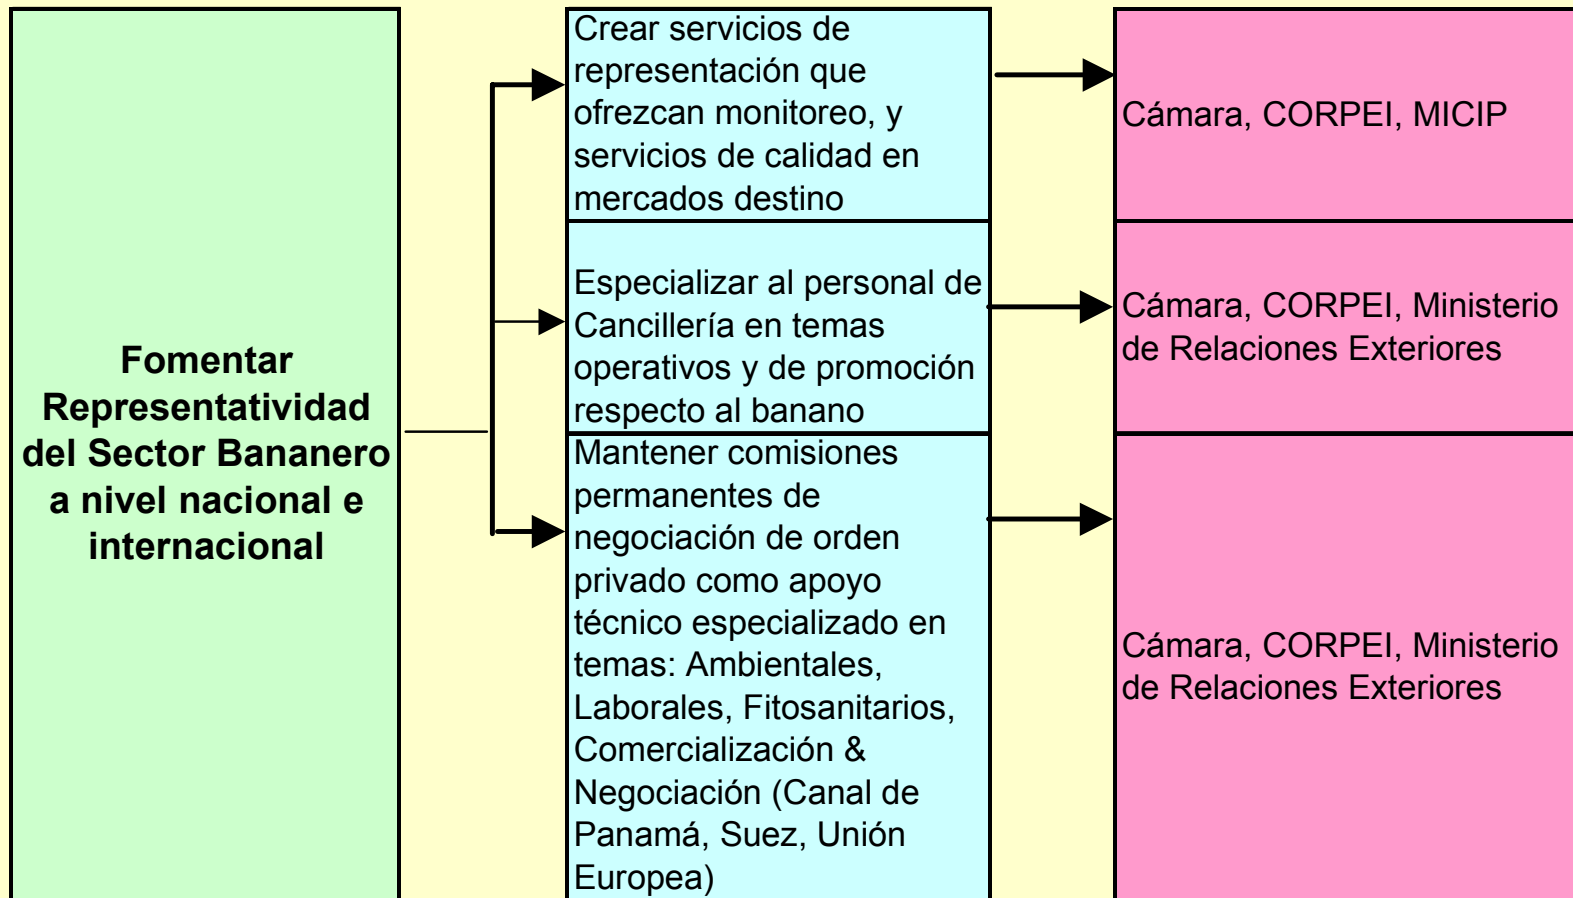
Fomentar Representatividad del Sector Bananero a nivel nacional e internacional

Crear servicios de representación que ofrezcan monitoreo, y servicios de calidad en mercados destino

Cámara, CORPEI, MICIP

Especializar al personal de Cancillería en temas operativos y de promoción respecto al banano

Cámara, CORPEI, Ministerio de Relaciones Exteriores

Mantener comisiones permanentes de negociación de orden privado como apoyo técnico especializado en temas: Ambientales, Laborales, Fitosanitarios, Comercialización & Negociación (Canal de Panamá, Suez, Unión Europea)

Cámara, CORPEI, Ministerio de Relaciones Exteriores